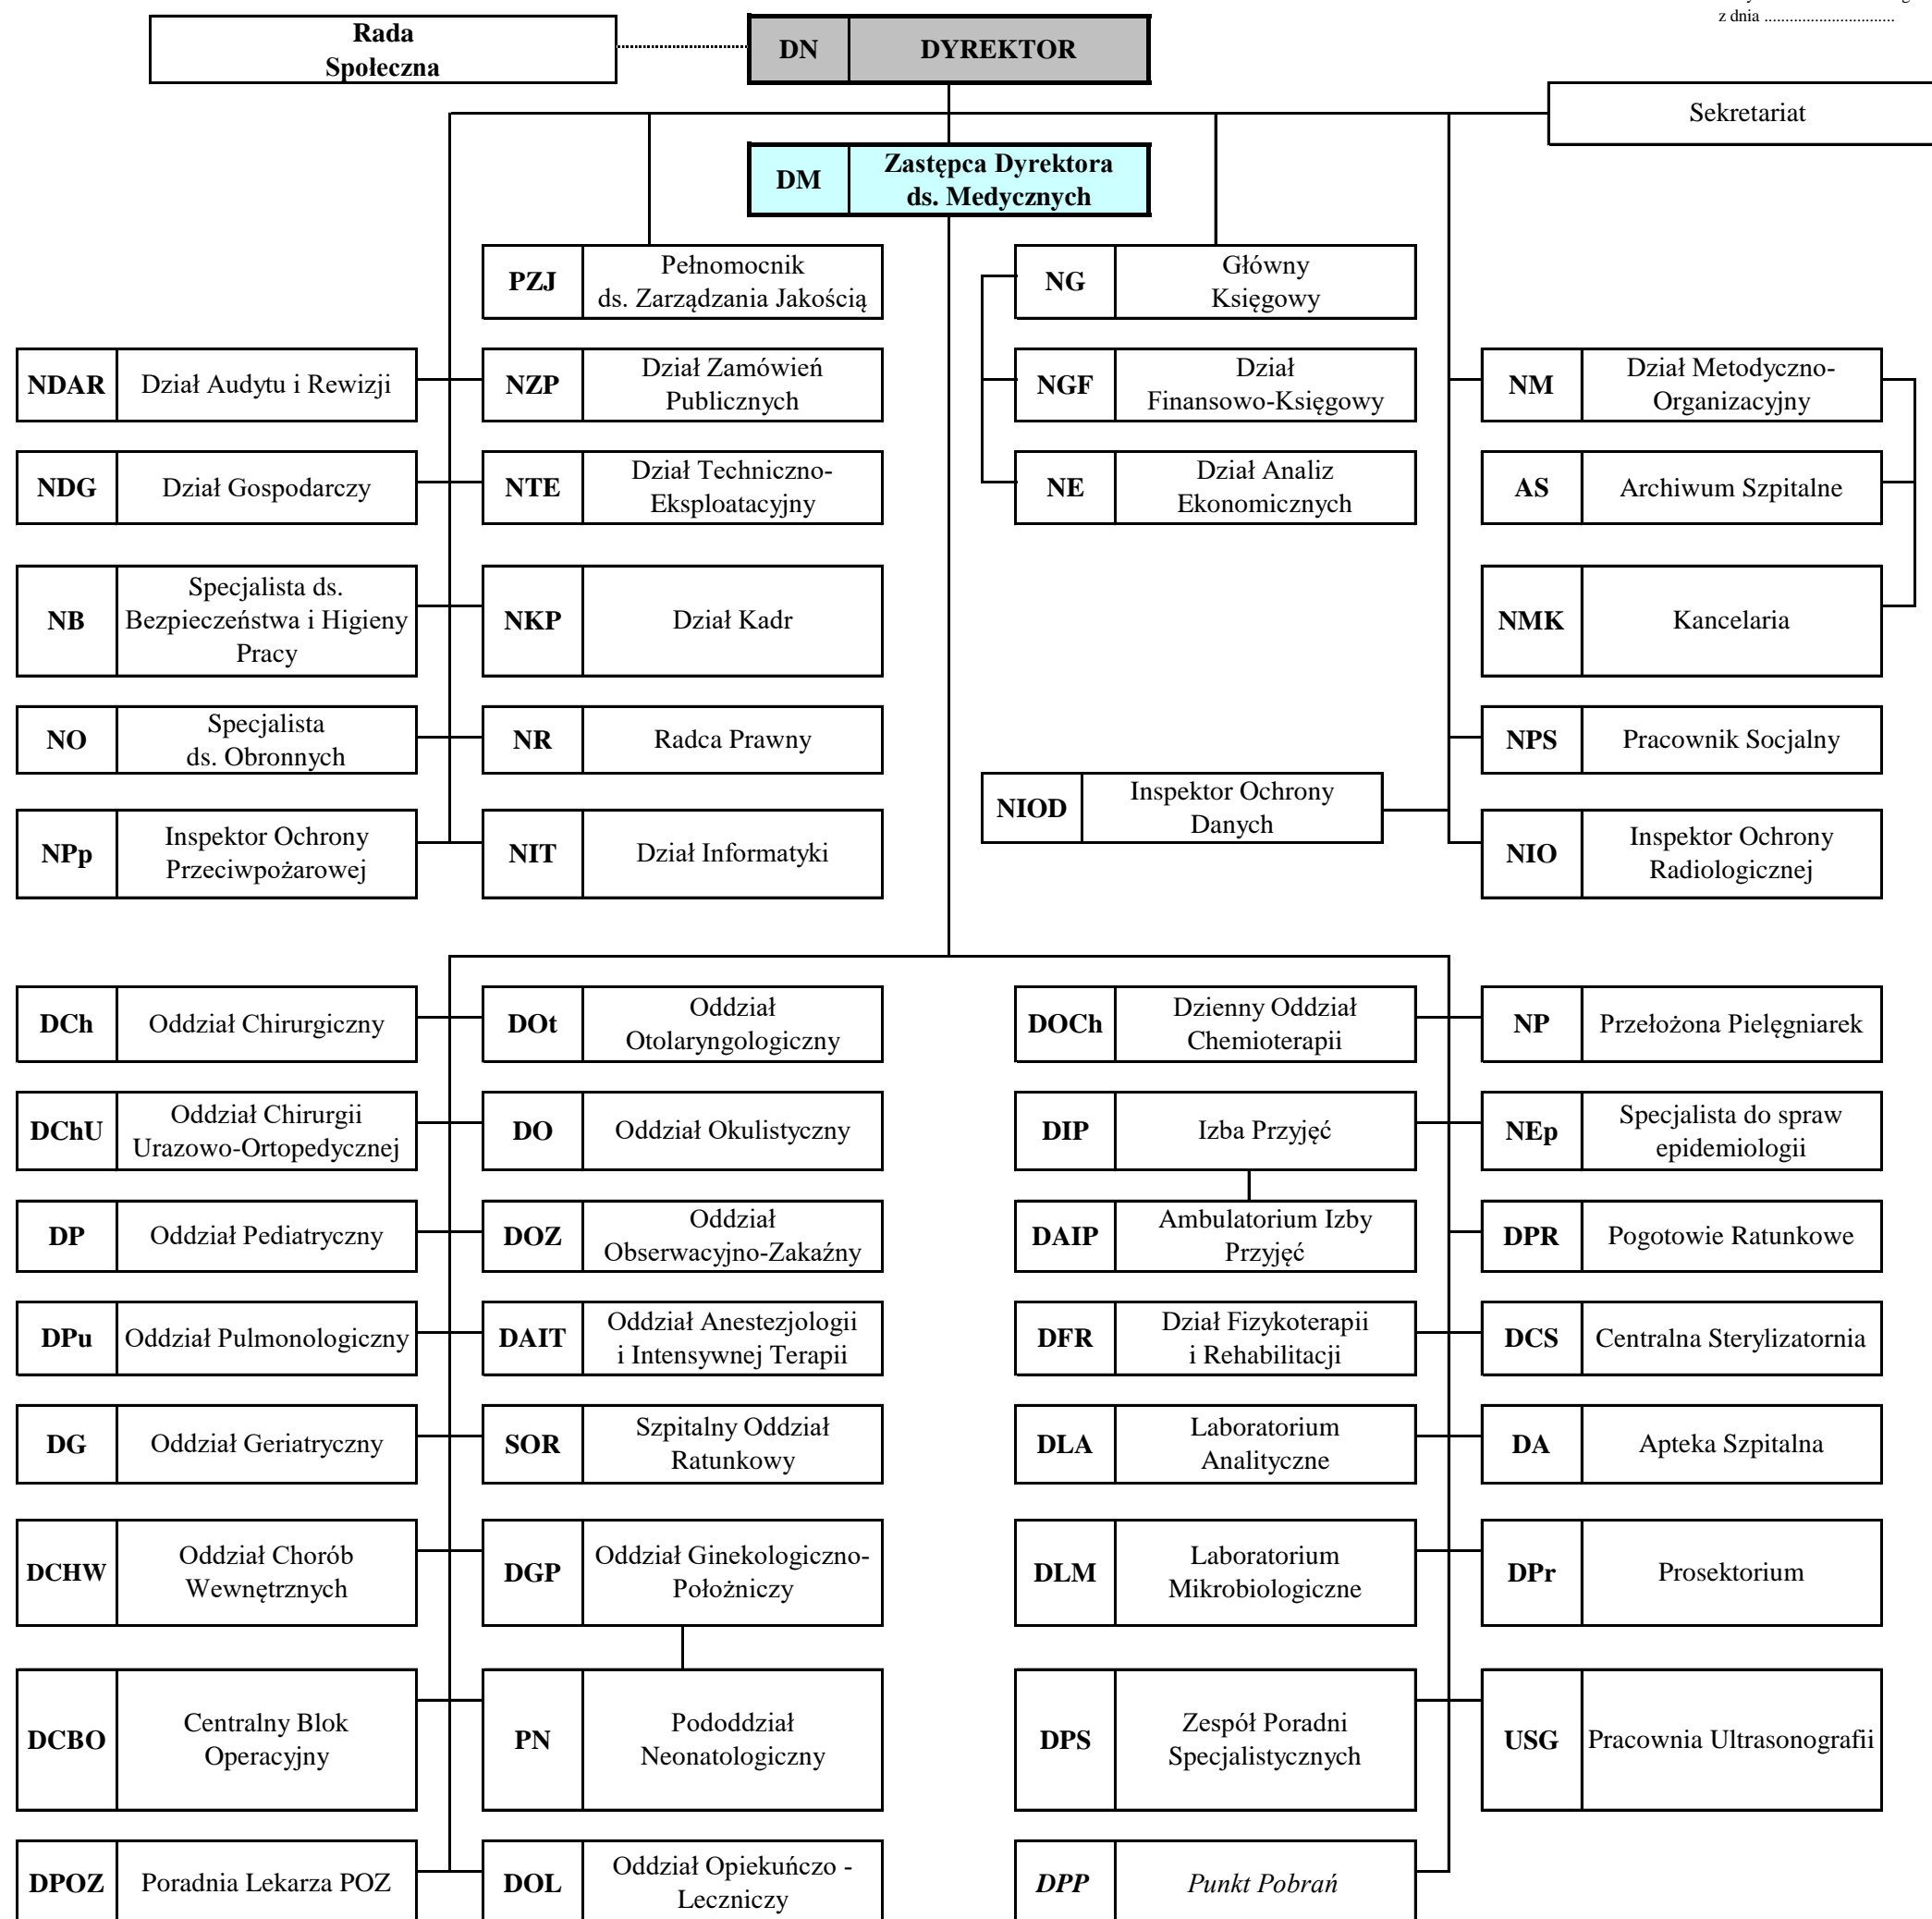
z dnia ...............................

Rada Społeczna

DN DYREKTOR

Sekretariat

DM Zastępca Dyrektora ds. Medycznych

PZJ Pełnomocnik ds. Zarządzania Jakością

NG Główny Księgowy

NDAR Dział Audytu i Rewizji

NZP Dział Zamówień Publicznych

NGF Dział Finansowo-Księgowy

NM Dział Metodyczno-Organizacyjny

NDG Dział Gospodarczy

NTE Dział Techniczno-Eksploatacyjny

NE Dział Analiz Ekonomicznych

AS Archiwum Szpitalne

NB Specjalista ds. Bezpieczeństwa i Higieny Pracy

NKP Dział Kadr

NMK Kancelaria

NO Specjalista ds. Obronnych

NR Radca Prawny

NPS Pracownik Socjalny

NIOD Inspektor Ochrony Danych

NPp Inspektor Ochrony Przeciwpożarowej

NIT Dział Informatyki

NIO Inspektor Ochrony Radiologicznej

DCh Oddział Chirurgiczny

DOt Oddział Otolaryngologiczny

DOCh Dzienny Oddział Chemioterapii

NP Przełożona Pielęgniarek

DChU Oddział Chirurgii Urazowo-Ortopedycznej

DO Oddział Okulistyczny

DIP Izba Przyjęć

NEp Specjalista do spraw epidemiologii

DP Oddział Pediatryczny

DOZ Oddział Obserwacyjno-Zakaźny

DAIP Ambulatorium Izby Przyjęć

DPR Pogotowie Ratunkowe

DPu Oddział Pulmonologiczny

DAIT Oddział Anestezjologii i Intensywnej Terapii

DFR Dział Fizykoterapii i Rehabilitacji

DCS Centralna Sterylizatornia

DG Oddział Geriatryczny

SOR Szpitalny Oddział Ratunkowy

DLA Laboratorium Analityczne

DA Apteka Szpitalna

DCHW Oddział Chorób Wewnętrznych

DGP Oddział Ginekologiczno-Położniczy

DLM Laboratorium Mikrobiologiczne

DPr Prosektorium

DCBO Centralny Blok Operacyjny

PN Pododdział Neonatologiczny

DPS Zespół Poradni Specjalistycznych

USG Pracownia Ultrasonografii

DPOZ Poradnia Lekarza POZ

DOL Oddział Opiekuńczo - Leczniczy

DPP Punkt Pobrań